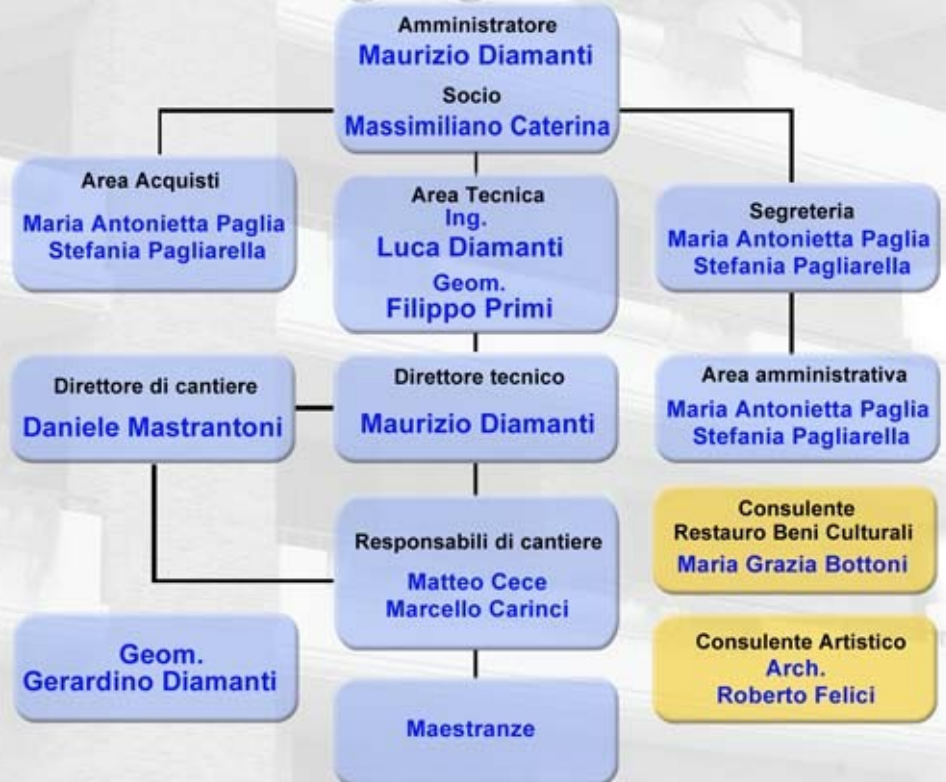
Amministratore
Maurizio Diamanti
Socio
Massimiliano Caterina

Area Acquisti
Maria Antonietta Paglia
Stefania Pagliarella

Area Tecnica
Ing.
Luca Diamanti
Geom.
Filippo Primi

Segreteria
Maria Antonietta Paglia
Stefania Pagliarella

Direttore di cantiere
Daniele Mastrantoni

Direttore tecnico
Maurizio Diamanti

Area amministrativa
Maria Antonietta Paglia
Stefania Pagliarella

Consulente
Restauro Beni Culturali
Maria Grazia Bottoni

Responsabili di cantiere
Matteo Cece
Marcello Carinci

Geom.
Gerardino Diamanti

Consulente Artistico
Arch.
Roberto Felici

Maestranze